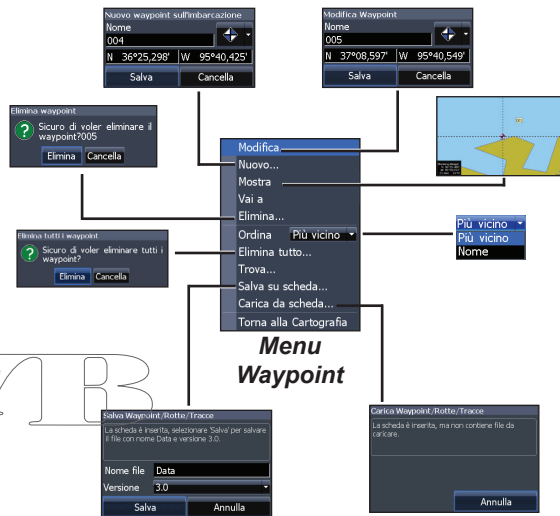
Nuovo waypoint sull'imbarcazione
Nome
004
N 36°25,298' W 95°40,425'
Salva Cancella

Modifica Waypoint
Nome
005
N 37°08,597' W 95°40,549'
Salva Cancella

Elimina waypoint
Sicuro di voler eliminare il waypoint?005
Elimina Cancella

Modifica
Nuovo...
Mostra
Vai a
Elimina...
Ordina Più vicino
Elimina tutto...
Trova...
Salva su scheda...
Carica da scheda...
Torna alla Cartografia

Elimina tutti i waypoint
Sicuro di voler eliminare tutti i waypoint?
Elimina Cancella

Più vicino
Più vicino
Nome

Menu Waypoint

Salva Waypoint/Rotte/Tracce
La scheda è inserita, selezionare 'Salva' per salvare il file con nome Data e versione 3.0.
Nome file Data
Versione 3.0
Salva Annulla

Carica Waypoint/Rotte/Tracce
La scheda è inserita, ma non contiene file da caricare.
Annulla